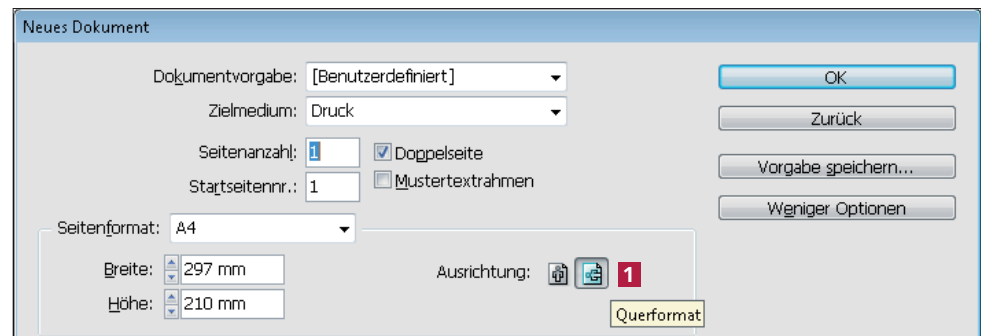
Neues Dokument

Dokumentvorgabe: [Benutzerdefiniert]

Zielmedium: Druck

Seitenanzahl: 1

Doppelseite

Startseitennr.: 1

Mustertextrahmen

Seitenformat: A4

Breite: 297 mm

Höhe: 210 mm

Ausrichtung:

1

Querformat

OK

Zurück

Vorgabe speichern...

Weniger Optionen